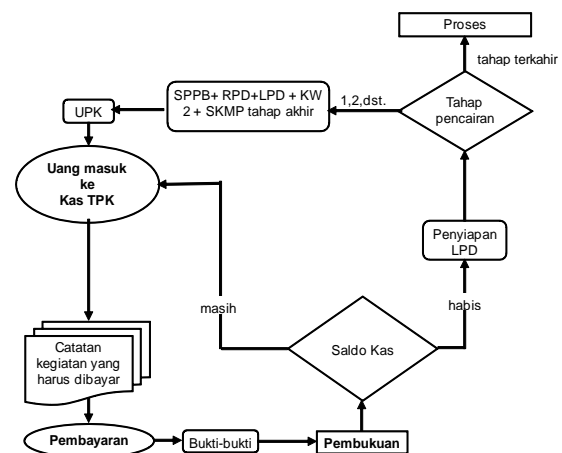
Proses

tahap terkahir

Tahap pencairan

1,2,dst.

SPPB+ RPD+LPD + KW 2 + SKMP tahap akhir

UPK

Uang masuk ke Kas TPK

Penyiapan LPD

masih

habis

Saldo Kas

Catatan kegiatan yang harus dibayar

Pembayaran

Bukti-bukti

Pembukuan